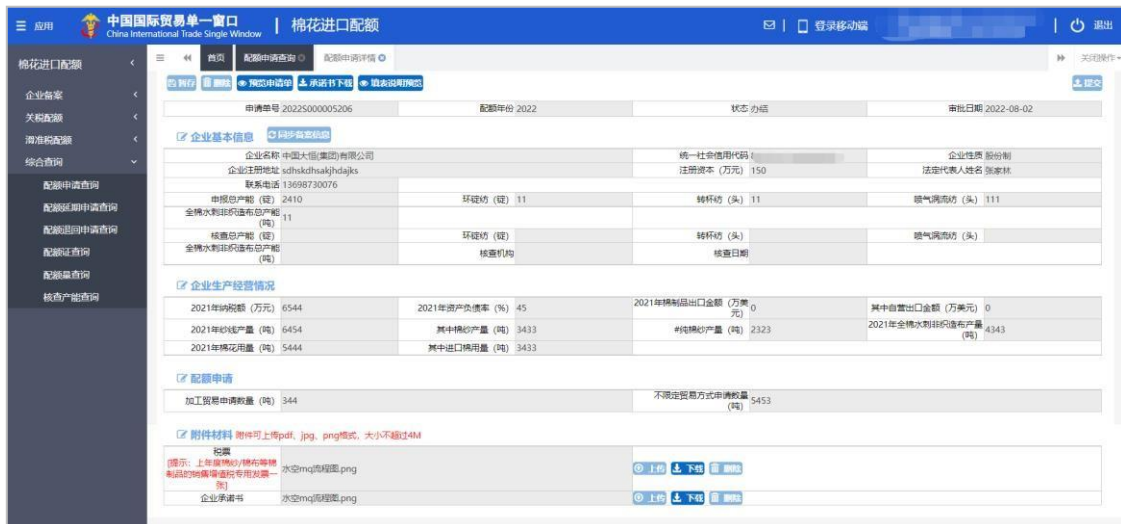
☰ 应用 中国国际贸易单一窗口 China International Trade Single Window | 棉花进口配额 ✉ | 登录移动端 | ⏻ 退出

棉花进口配额

企业备案
关税配额
滑准税配额
综合查询
配额申请查询
配额延期申请查询
配额退回申请查询
配额证查询
配额量查询
核查产能查询

首页 配额申请查询 配额申请详情 关闭操作

暂存 删除 预览申请单 承诺书下载 填表说明预览 提交

| 申请单号 | 2022S000005206 | 配额年份 | 2022 | 状态 | 办结 | 审批日期 | 2022-08-02 |
|---|---|---|---|---|---|---|---|

企业基本信息 同步备案信息

| 企业名称 | 中国大恒(集团)有限公司 | 统一社会信用代码 | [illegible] | 企业性质 | 股份制 |
|---|---|---|---|---|---|
| 企业注册地址 | sdhskdhsakjhdajks | 注册资本（万元） | 150 | 法定代表人姓名 | 张家林 |
| 联系电话 | 13698730076 | | | | |
| 申报总产能（锭） | 2410 | 环锭纺（锭） | 11 | 转杯纺（头） | 11 | 喷气涡流纺（头） | 111 |
| 全棉水刺非织造布总产能（吨） | 11 | | | | |
| 核查总产能（锭） | | 环锭纺（锭） | | 转杯纺（头） | | 喷气涡流纺（头） | |
| 全棉水刺非织造布总产能（吨） | | 核查机构 | | 核查日期 | |

企业生产经营情况

| 2021年纳税额（万元） | 6544 | 2021年资产负债率（%） | 45 | 2021年棉制品出口金额（万美元） | 0 | 其中自营出口金额（万美元） | 0 |
|---|---|---|---|---|---|---|---|
| 2021年纱线产量（吨） | 6454 | 其中棉纱产量（吨） | 3433 | #纯棉纱产量（吨） | 2323 | 2021年全棉水刺非织造布产量（吨） | 4343 |
| 2021年棉花用量（吨） | 5444 | 其中进口棉用量（吨） | 3433 | | | | |

配额申请

| 加工贸易申请数量（吨） | 344 | 不限定贸易方式申请数量（吨） | 5453 |
|---|---|---|---|

附件材料 附件可上传pdf、jpg、png模式，大小不超过4M

| 税票 [提示：上年度棉纱/棉布等棉制品的销售增值税专用发票一张] | 水空mq流程图.png | 上传 下载 删除 |
|---|---|---|
| 企业承诺书 | 水空mq流程图.png | 上传 下载 删除 |